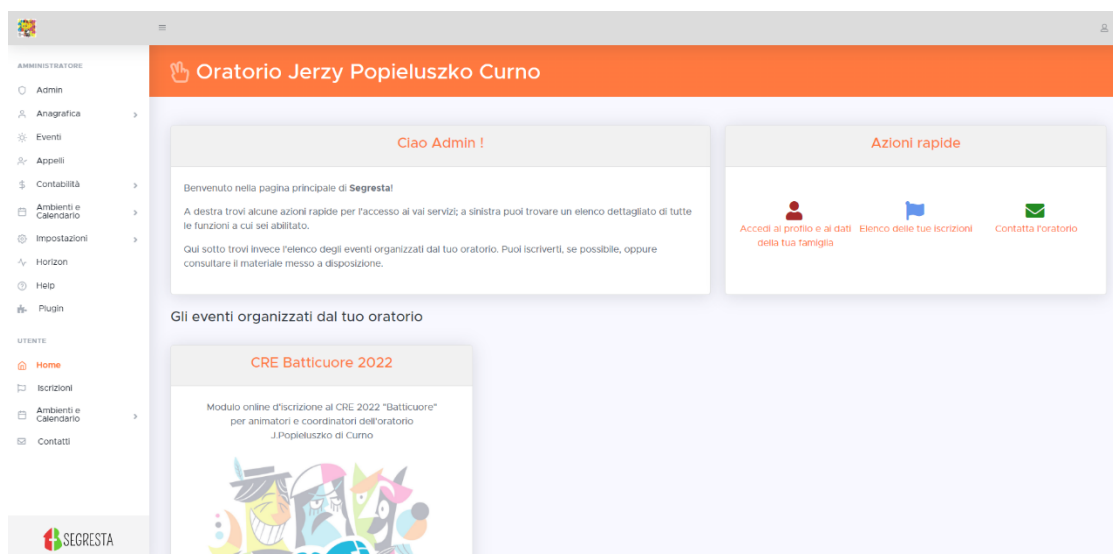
AMMINISTRATORE
Admin
Anagrafica
Eventi
Appelli
Contabilità
Ambienti e Calendario
Impostazioni
Horizon
Help
Plugin

UTENTE
Home
Iscrizioni
Ambienti e Calendario
Contatti

SEGRESTA

Oratorio Jerzy Popieluszko Curno

Ciao Admin !

Benvenuto nella pagina principale di **Segresta**!

A destra trovi alcune azioni rapide per l'accesso ai vai servizi; a sinistra puoi trovare un elenco dettagliato di tutte le funzioni a cui sei abilitato.

Qui sotto trovi invece l'elenco degli eventi organizzati dal tuo oratorio. Puoi iscriverti, se possibile, oppure consultare il materiale messo a disposizione.

Azioni rapide

Accedi al profilo e ai dati della tua famiglia
Elenco delle tue iscrizioni
Contatta l'oratorio

Gli eventi organizzati dal tuo oratorio

CRE Batticuore 2022

Modulo online d'iscrizione al CRE 2022 "Batticuore" per animatori e coordinatori dell'oratorio J.Popieluszko di Curno